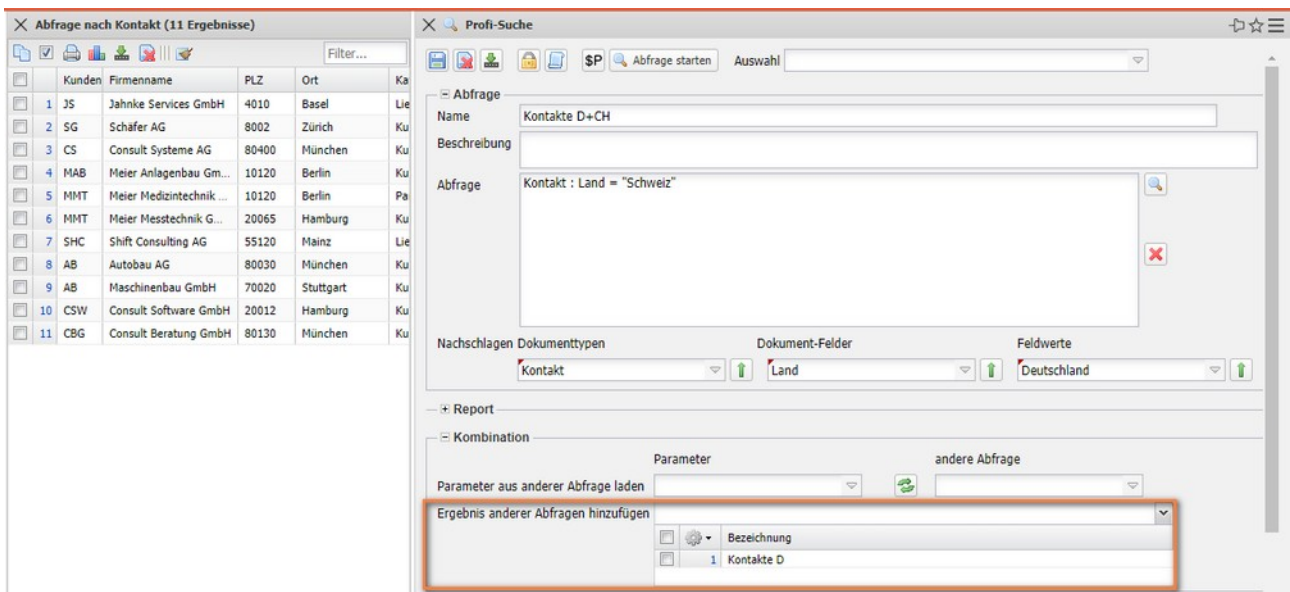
Abfrage nach Kontakt (11 Ergebnisse)

Filter...

| | Kunden | Firmenname | PLZ | Ort | Ka |
|---|---|---|---|---|---|
| 1 | JS | Jahnke Services GmbH | 4010 | Basel | Lie |
| 2 | SG | Schäfer AG | 8002 | Zürich | Ku |
| 3 | CS | Consult Systeme AG | 80400 | München | Ku |
| 4 | MAB | Meier Anlagenbau Gm... | 10120 | Berlin | Ku |
| 5 | MMT | Meier Medizintechnik ... | 10120 | Berlin | Pa |
| 6 | MMT | Meier Messtechnik G... | 20065 | Hamburg | Ku |
| 7 | SHC | Shift Consulting AG | 55120 | Mainz | Lie |
| 8 | AB | Autobau AG | 80030 | München | Ku |
| 9 | AB | Maschinenbau GmbH | 70020 | Stuttgart | Ku |
| 10 | CSW | Consult Software GmbH | 20012 | Hamburg | Ku |
| 11 | CBG | Consult Beratung GmbH | 80130 | München | Ku |

Profi-Suche

$P Abfrage starten Auswahl

Abfrage
Name Kontakte D+CH
Beschreibung
Abfrage Kontakt : Land = "Schweiz"

Nachschlagen Dokumenttypen Dokument-Felder Feldwerte
Kontakt Land Deutschland

Report

Kombination
Parameter andere Abfrage
Parameter aus anderer Abfrage laden
Ergebnis anderer Abfragen hinzufügen

Bezeichnung
1 Kontakte D